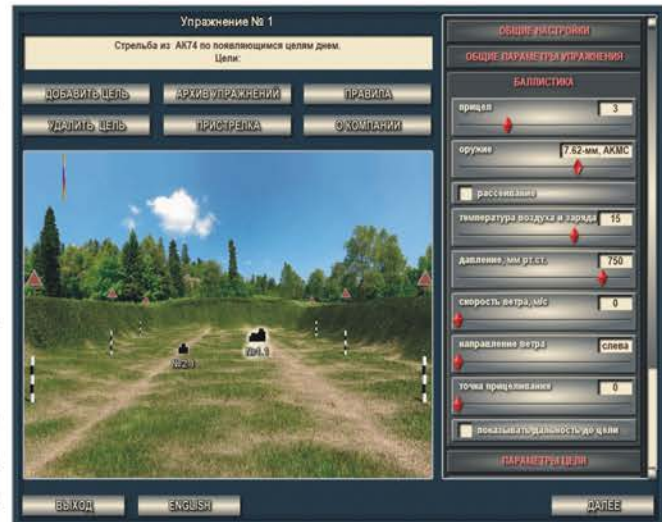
Упражнение № 1

Стрельба из АК74 по появляющимся целям днем.
Цели:

ДОБАВИТЬ ЦЕЛЬ
АРХИВ УПРАЖНЕНИЙ
ПРАВИЛА
УДАЛИТЬ ЦЕЛЬ
ПРИСТРЕЛКА
О КОМПАНИИ

№2.1
№1.1

ВЫХОД
ENGLISH
ДАЛЕЕ

ОБЩИЕ НАСТРОЙКИ
ОБЩИЕ ПАРАМЕТРЫ УПРАЖНЕНИЙ
БАЛЛИСТИКА
прицел
3
оружие
7.62-мм. АКМС
рассеивание
температура воздуха и заряда
15
давление, мм рт.ст.
750
скорость ветра, м/с
0
направление ветра
слева
точка прицеливания
0
показывать дальность до цели
ПАРАМЕТРЫ ЦЕЛИ